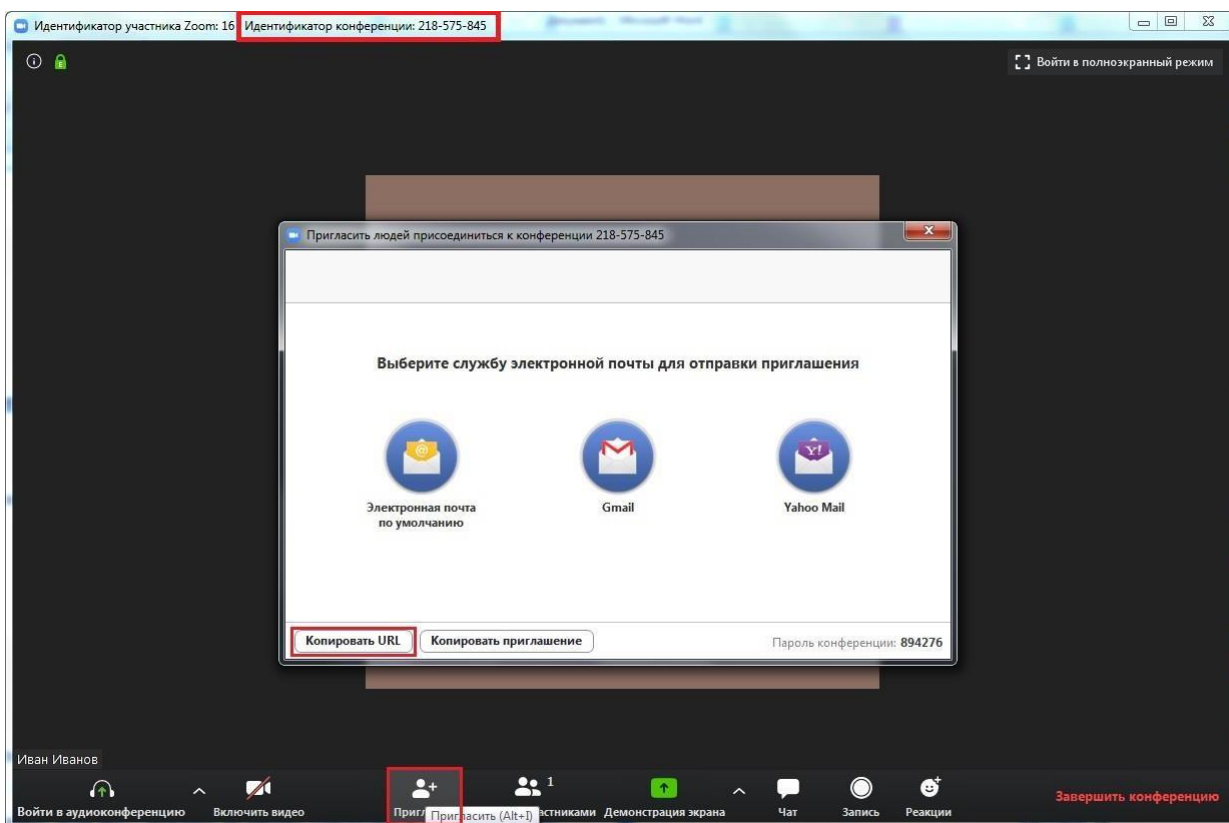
Идентификатор участника Zoom: 16 Идентификатор конференции: 218-575-845

Войти в полноэкранный режим

Пригласить людей присоединиться к конференции 218-575-845

Выберите службу электронной почты для отправки приглашения

Электронная почта по умолчанию

Gmail

Yahoo Mail

Копировать URL Копировать приглашение

Пароль конференции: 894276

Иван Иванов

Войти в аудиоконференцию Включить видео Пригл Пригласить (Alt+I) астниками 1 Демонстрация экрана Чат Запись Реакции

Завершить конференцию